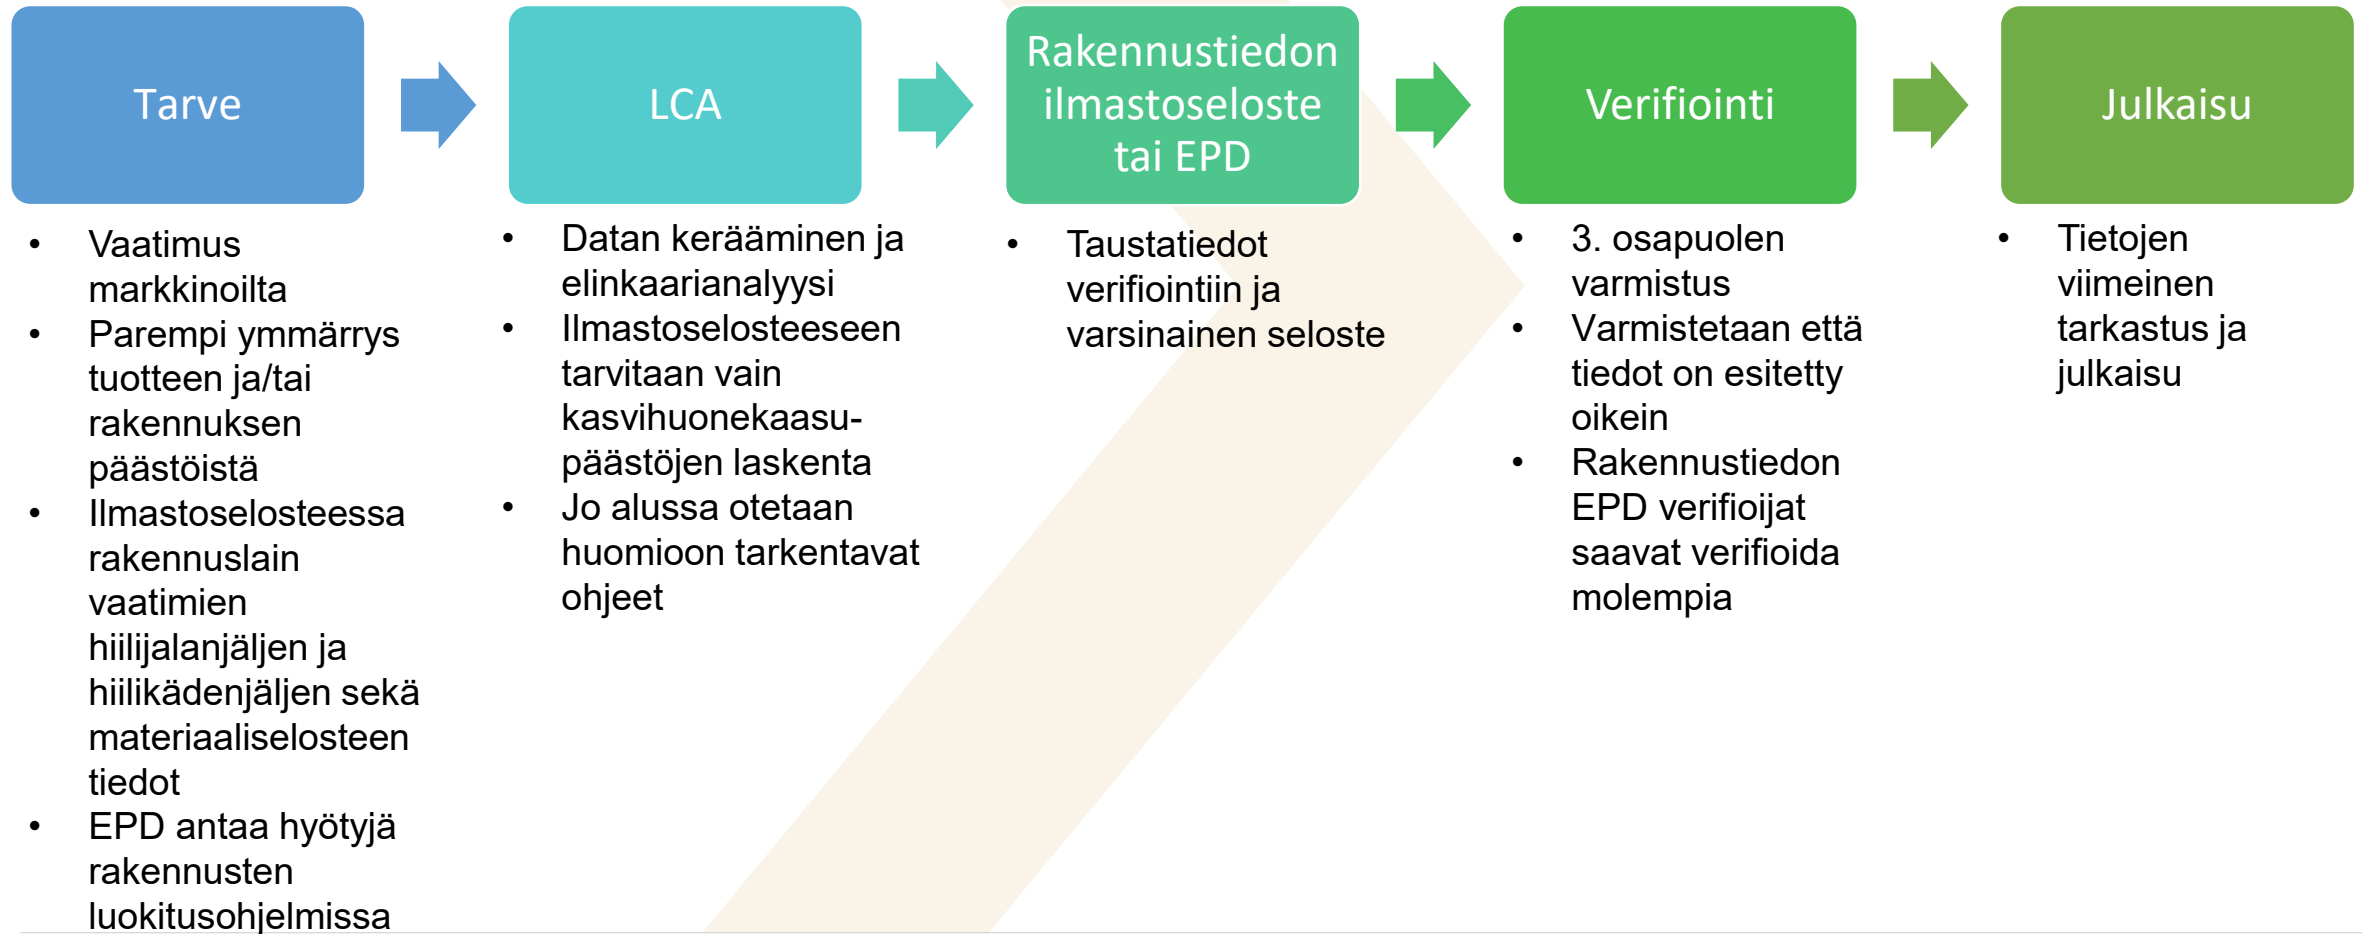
Tarve

- Vaatimus markkinoilta
- Parempi ymmärrys tuotteen ja/tai rakennuksen päästöistä
- Ilmastoselosteessa rakennuslain vaatimien hiilijalanjäljen ja hiilikädenjäljen sekä materiaaliselosteen tiedot
- EPD antaa hyötyjä rakennusten luokitusohjelmissa

LCA

- Datan kerääminen ja elinkaarianalyysi
- Ilmastoselosteeseen tarvitaan vain kasvihuonekaasupäästöjen laskenta
- Jo alussa otetaan huomioon tarkentavat ohjeet

Rakennustiedon ilmastoseloste tai EPD

- Taustatiedot verifiointiin ja varsinainen seloste

Verifiointi

- 3. osapuolen varmistus
- Varmistetaan että tiedot on esitetty oikein
- Rakennustiedon EPD verifioijat saavat verifioida molempia

Julkaisu

- Tietojen viimeinen tarkastus ja julkaisu